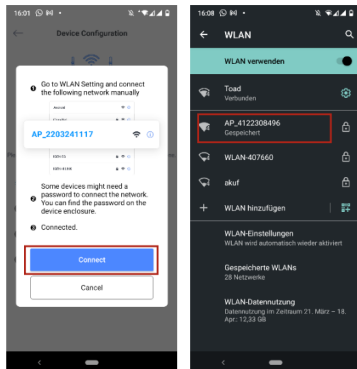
16:01

Device Configuration

❶ Go to WLAN Setting and connect the following network manually

AP_2203241117

Some devices might need a password to connect the network. You can find the password on the device enclosure.

❷ Connected.

Connect

Cancel

16:08

WLAN

WLAN verwenden

Toad
Verbunden

AP_4122308496
Gespeichert

WLAN-407660

akuf

WLAN hinzufügen

WLAN-Einstellungen
WLAN wird automatisch wieder aktiviert

Gespeicherte WLANs
28 Netzwerke

WLAN-Datennutzung
Datennutzung im Zeitraum 21. März – 18. Apr.: 12,33 GB